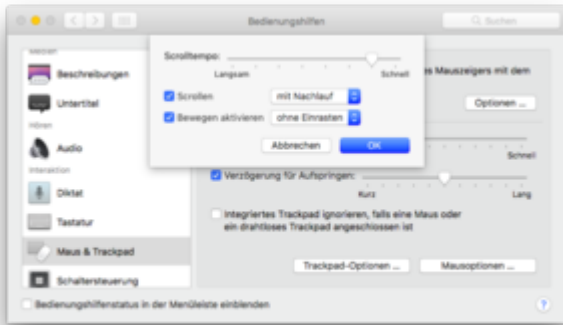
Bedienungshilfen

Suchen

Medien

Beschreibungen

Untertitel

Hören

Audio

Interaktion

Diktat

Tastatur

Maus & Trackpad

Schaltersteuerung

Scrolltempo:

Langsam

Schnell

Scrollen

mit Nachlauf

Bewegen aktivieren

ohne Einrasten

Abbrechen

OK

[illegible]es Mauszeigers mit dem

Optionen ...

Schnell

Verzögerung für Aufspringen:

Kurz

Lang

Integriertes Trackpad ignorieren, falls eine Maus oder ein drahtloses Trackpad angeschlossen ist

Trackpad-Optionen ...

Mausoptionen ...

Bedienungshilfenstatus in der Menüleiste einblenden

?